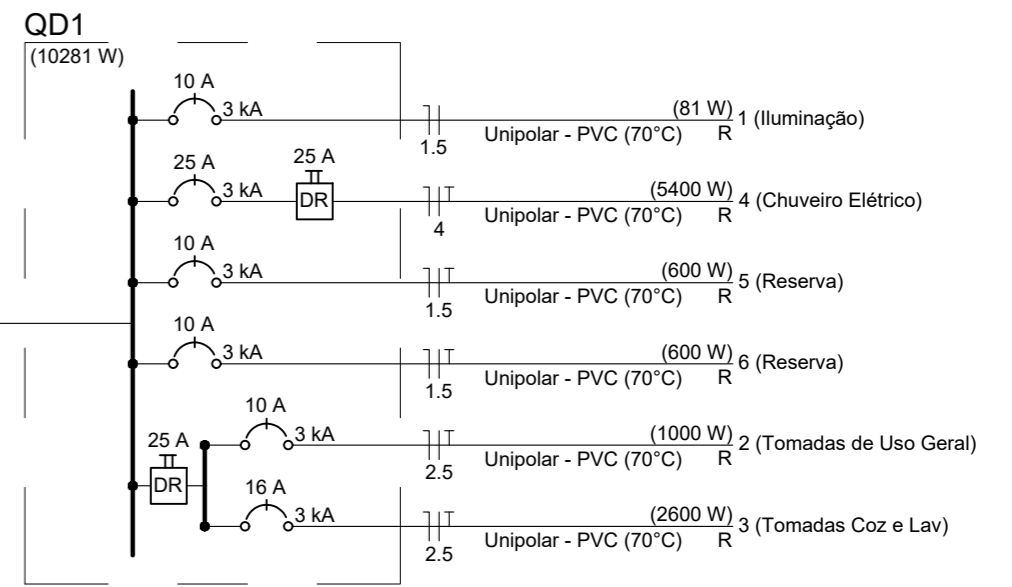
QD1
(10281 W)

10 A
3 kA
1.5
(81 W)
Unipolar - PVC (70°C)
R
1 (Iluminação)

25 A
3 kA
25 A
DR
4
(5400 W)
Unipolar - PVC (70°C)
R
4 (Chuveiro Elétrico)

10 A
3 kA
1.5
(600 W)
Unipolar - PVC (70°C)
R
5 (Reserva)

10 A
3 kA
1.5
(600 W)
Unipolar - PVC (70°C)
R
6 (Reserva)

25 A
DR
10 A
3 kA
2.5
(1000 W)
Unipolar - PVC (70°C)
R
2 (Tomadas de Uso Geral)

16 A
3 kA
2.5
(2600 W)
Unipolar - PVC (70°C)
R
3 (Tomadas Coz e Lav)